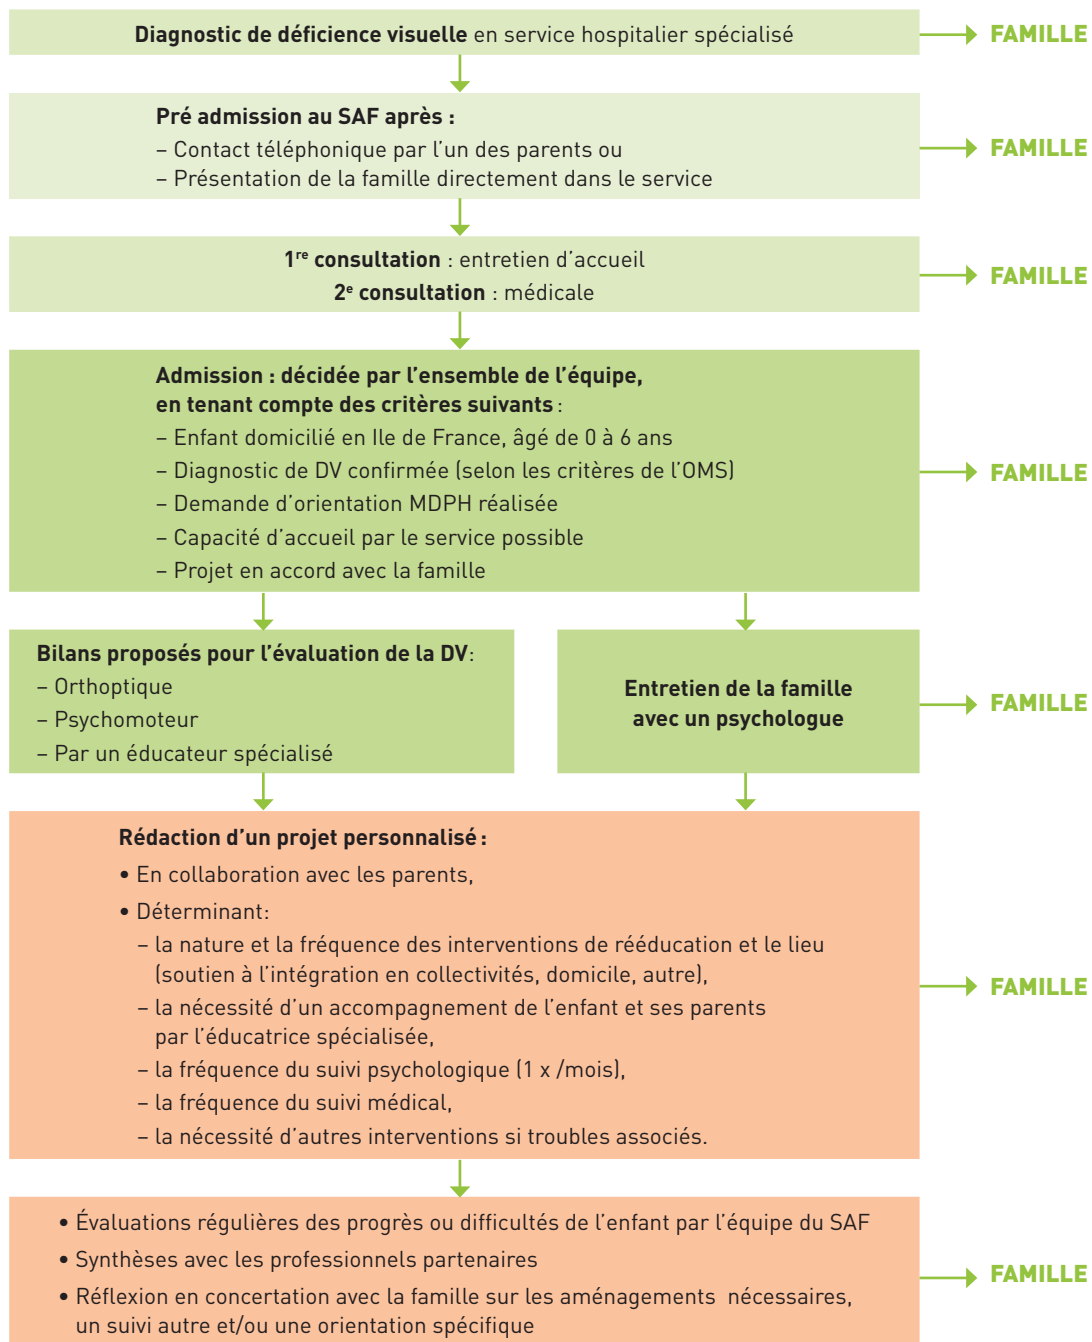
**Diagnostic de déficience visuelle** en service hospitalier spécialisé

FAMILLE

**Pré admission au SAF après :**
– Contact téléphonique par l'un des parents ou
– Présentation de la famille directement dans le service

FAMILLE

**1$^{re}$ consultation** : entretien d'accueil
**2$^{e}$ consultation** : médicale

FAMILLE

**Admission : décidée par l'ensemble de l'équipe, en tenant compte des critères suivants** :
– Enfant domicilié en Ile de France, âgé de 0 à 6 ans
– Diagnostic de DV confirmée (selon les critères de l'OMS)
– Demande d'orientation MDPH réalisée
– Capacité d'accueil par le service possible
– Projet en accord avec la famille

FAMILLE

**Bilans proposés pour l'évaluation de la DV**:
– Orthoptique
– Psychomoteur
– Par un éducateur spécialisé

**Entretien de la famille avec un psychologue**

FAMILLE

**Rédaction d'un projet personnalisé :**
• En collaboration avec les parents,
• Déterminant:
– la nature et la fréquence des interventions de rééducation et le lieu (soutien à l'intégration en collectivités, domicile, autre),
– la nécessité d'un accompagnement de l'enfant et ses parents par l'éducatrice spécialisée,
– la fréquence du suivi psychologique (1 x /mois),
– la fréquence du suivi médical,
– la nécessité d'autres interventions si troubles associés.

FAMILLE

• Évaluations régulières des progrès ou difficultés de l'enfant par l'équipe du SAF
• Synthèses avec les professionnels partenaires
• Réflexion en concertation avec la famille sur les aménagements nécessaires, un suivi autre et/ou une orientation spécifique

FAMILLE